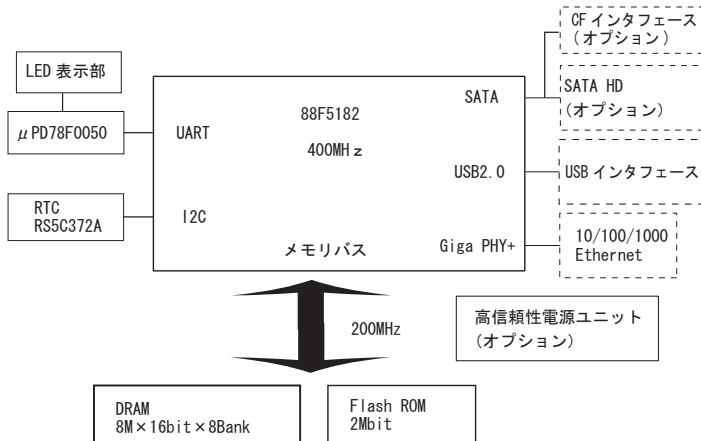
LED 表示部

μPD78F0050

RTC
RS5C372A

88F5182
400MHｚ

UART

I2C

メモリバス

SATA

USB2.0

Giga PHY+

CF インタフェース
（オプション）

SATA HD
（オプション）

USB インタフェース

10/100/1000
Ethernet

200MHz

高信頼性電源ユニット
（オプション）

DRAM
8M×16bit×8Bank

Flash ROM
2Mbit